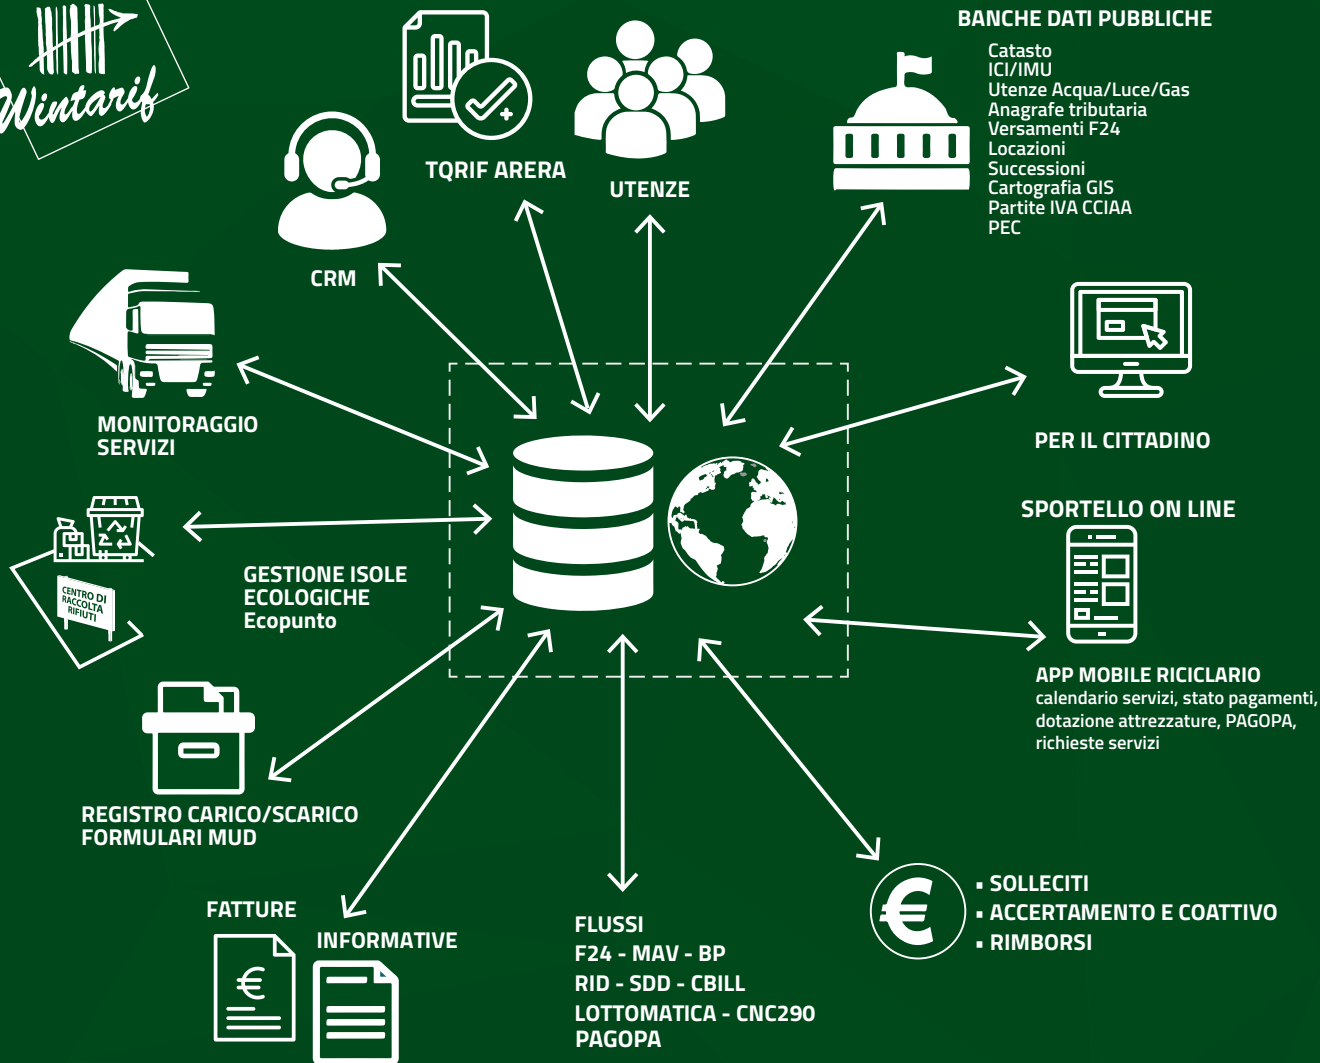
Wintarif

TQRIF ARERA

UTENZE

BANCHE DATI PUBBLICHE

Catasto
ICI/IMU
Utenze Acqua/Luce/Gas
Anagrafe tributaria
Versamenti F24
Locazioni
Successioni
Cartografia GIS
Partite IVA CCIAA
PEC

CRM

MONITORAGGIO SERVIZI

PER IL CITTADINO

SPORTELLO ON LINE

CENTRO DI RACCOLTA RIFIUTI

GESTIONE ISOLE ECOLOGICHE
Ecopunto

APP MOBILE RICICLARIO
calendario servizi, stato pagamenti, dotazione attrezzature, PAGOPA, richieste servizi

REGISTRO CARICO/SCARICO
FORMULARI MUD

FATTURE

INFORMATIVE

FLUSSI
F24 - MAV - BP
RID - SDD - CBILL
LOTTOMATICA - CNC290
PAGOPA

€

• SOLLECITI
• ACCERTAMENTO E COATTIVO
• RIMBORSI